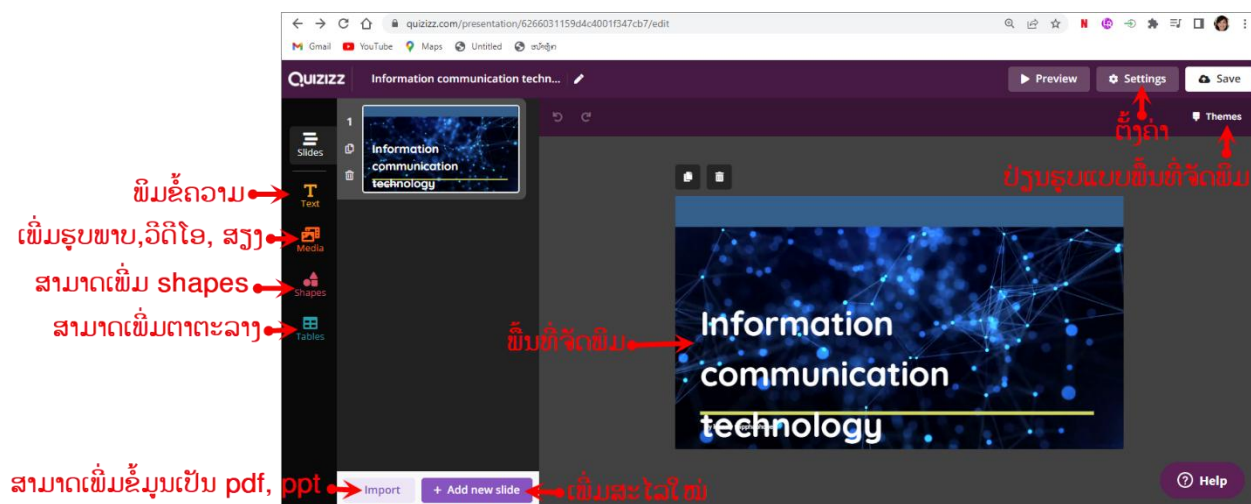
quizizz.com/presentation/6266031159d4c4001f347cb7/edit

Gmail YouTube Maps Untitled ສຸບັດຄູ້ກ

QUIZIZZ Information communication techn...

Preview Settings Save

Themes

ຕັ້ງຄ່າ

ປ່ຽນຮູບແບບພື້ນທີ່ຈັດພີມ

Slides

1

Information communication technology

ພິມຂໍ້ຄວາມ Text

ເພີ່ມຮູບພາບ,ວິດີໂອ, ສຽງ Media

ສາມາດເພີ່ມ shapes Shapes

ສາມາດເພີ່ມຕາຕະລາງ Tables

ພື້ນທີ່ຈັດພີມ

Information communication technology

ສາມາດເພີ່ມຂໍ້ມູນເປັນ pdf, ppt Import

Add new slide ເພີ່ມສະໄລ໌ໃໝ່

Help